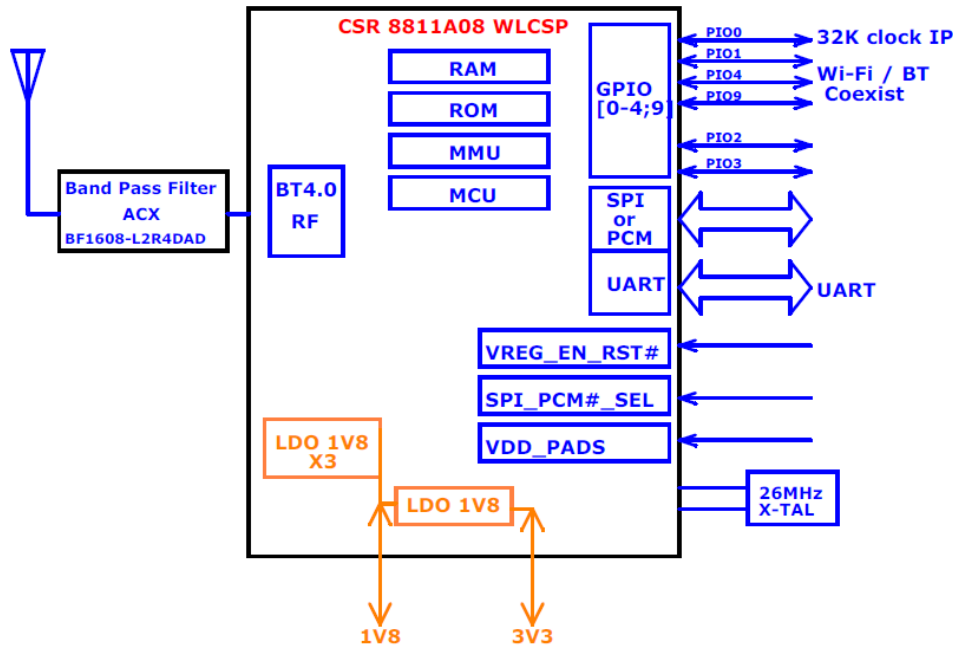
CSR 8811A08 WLCSP

RAM

ROM

MMU

MCU

GPIO
[0-4;9]

PIO0
PIO1
PIO4
PIO9
PIO2
PIO3

32K clock IP

Wi-Fi / BT
Coexist

Band Pass Filter
ACX
BF1608-L2R4DAD

BT4.0
RF

SPI
or
PCM

UART

UART

VREG_EN_RST#

SPI_PCM#_SEL

VDD_PADS

LDO 1V8
X3

LDO 1V8

26MHz
X-TAL

1V8

3V3